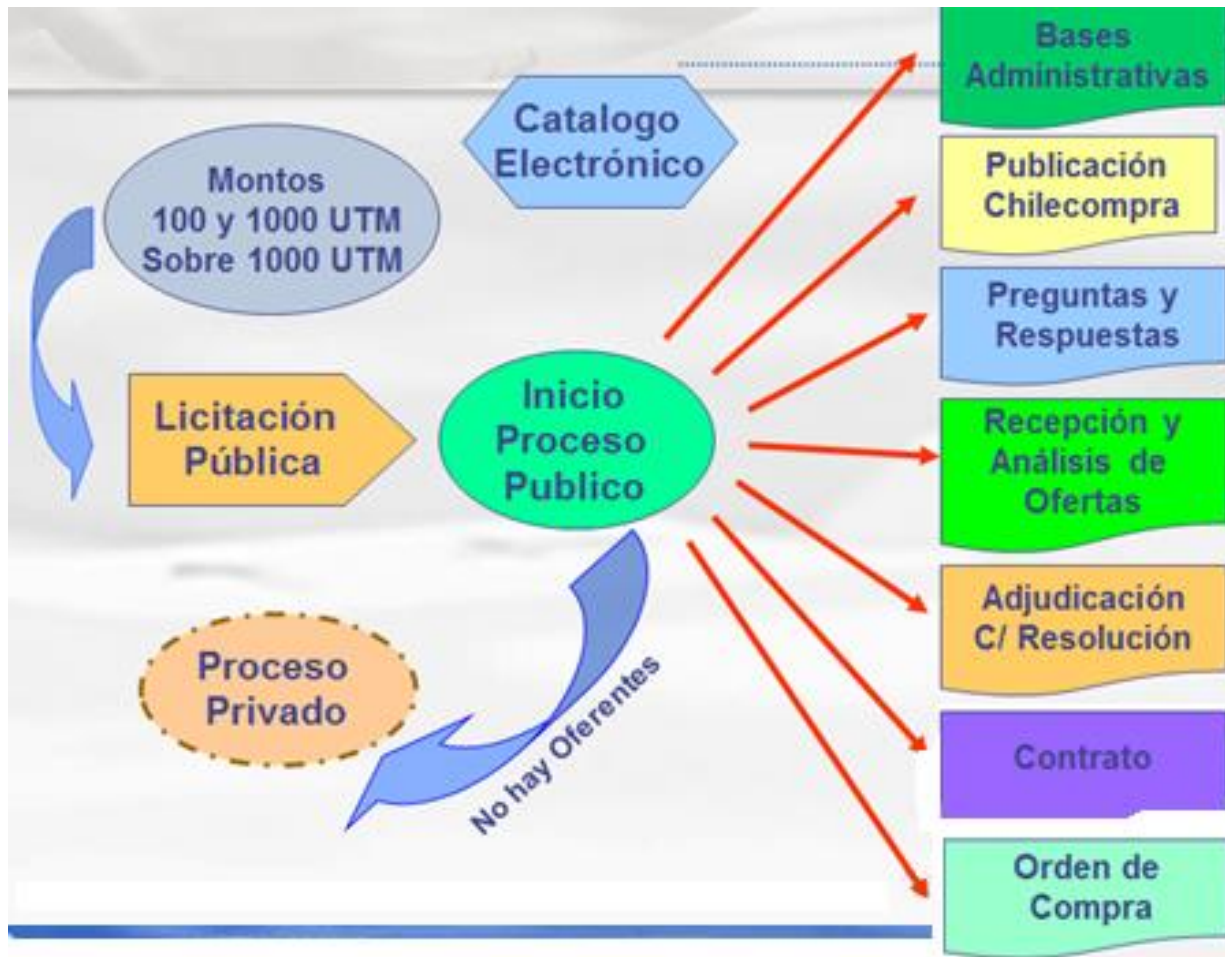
Catalogo Electrónico

Montos
100 y 1000 UTM
Sobre 1000 UTM

Licitación Pública

Inicio Proceso Publico

Proceso Privado

No hay Oferentes

Bases Administrativas

Publicación Chilecompra

Preguntas y Respuestas

Recepción y Análisis de Ofertas

Adjudicación C/ Resolución

Contrato

Orden de Compra